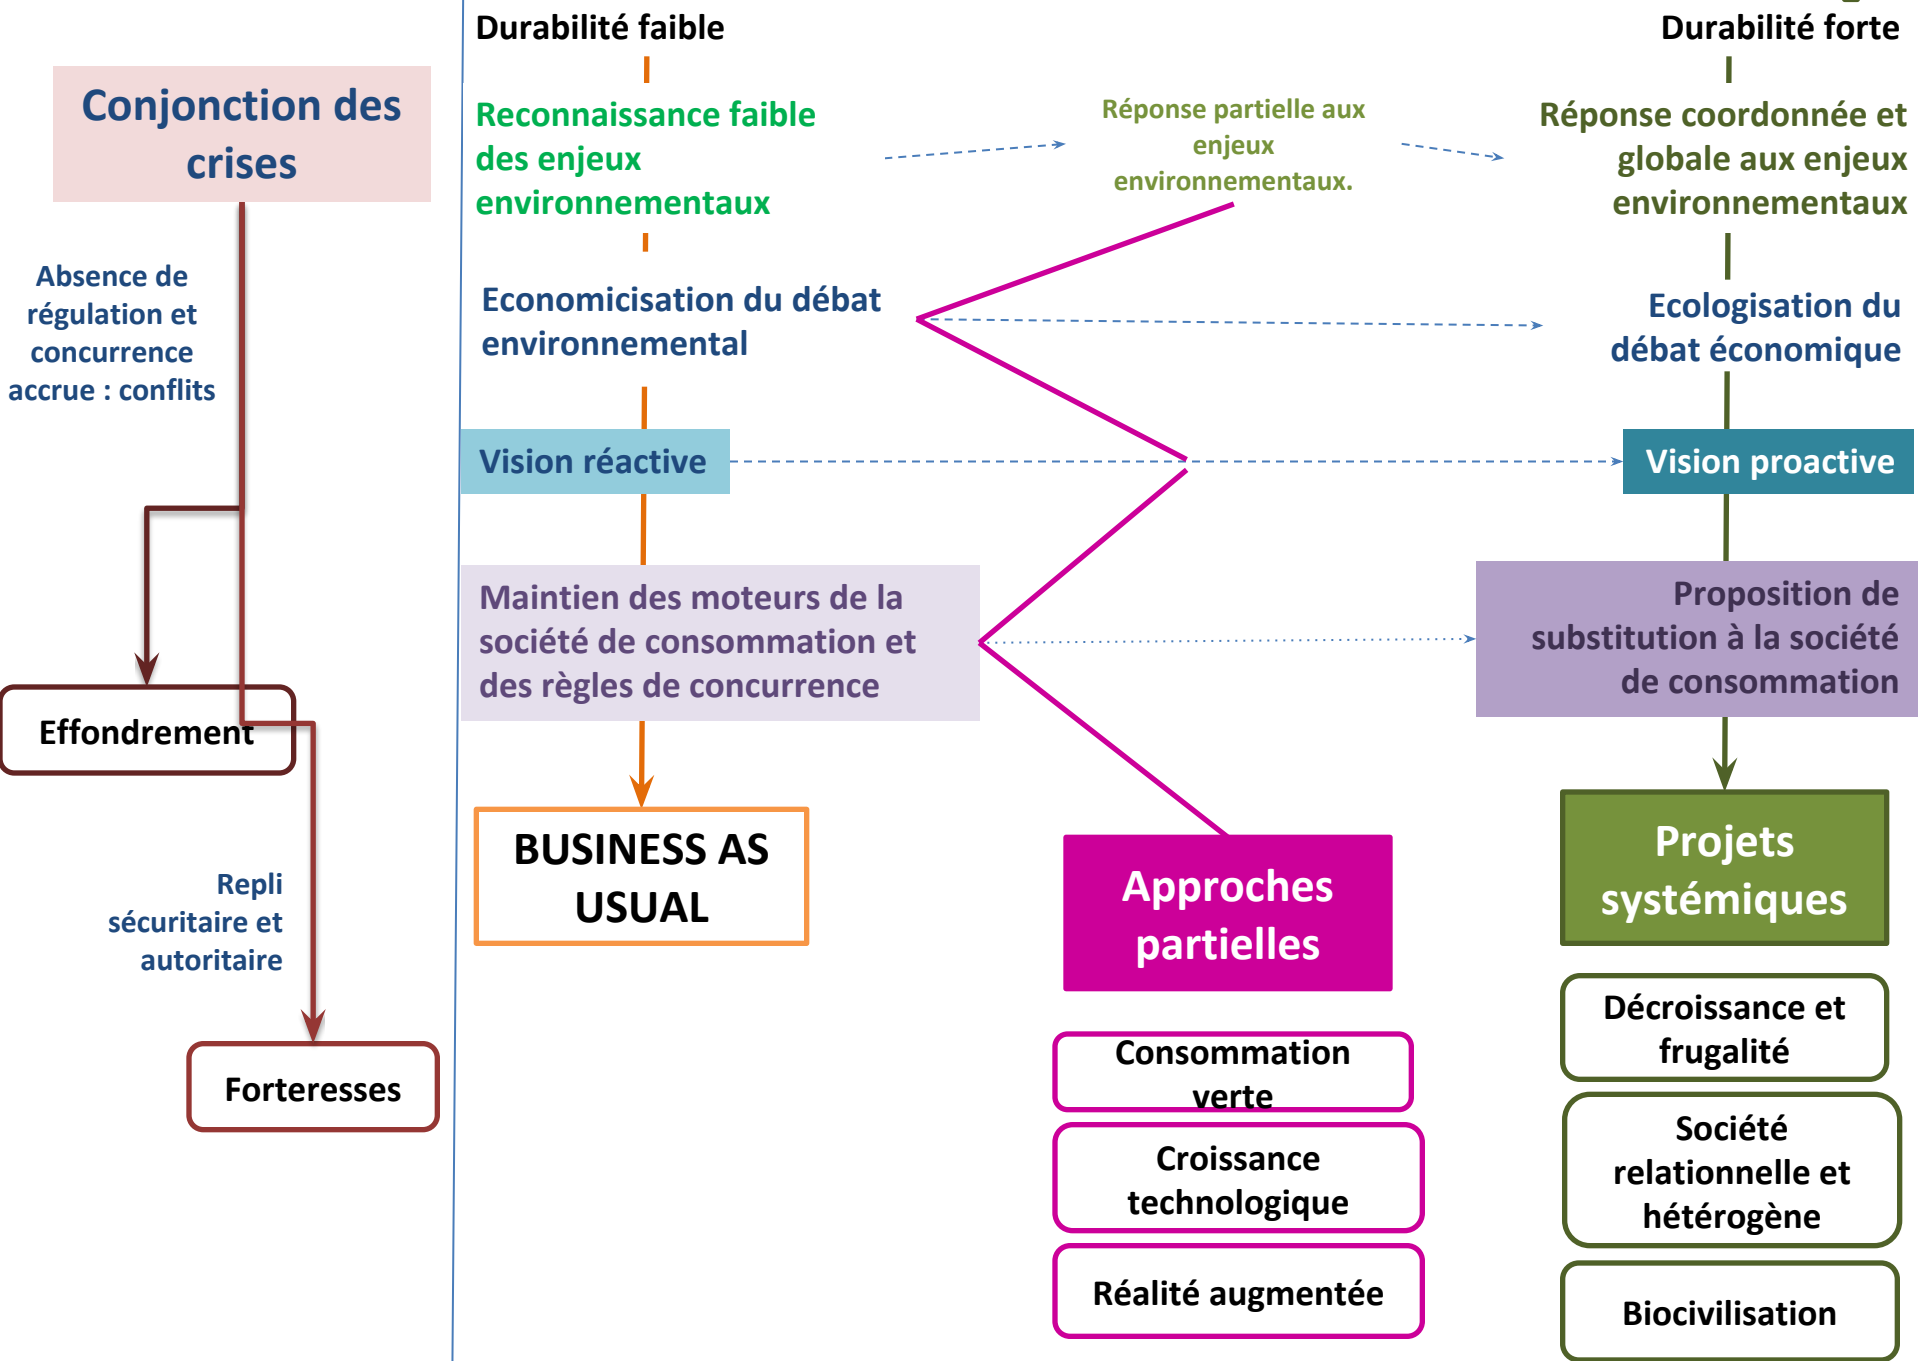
Conjonction des crises

Absence de régulation et concurrence accrue : conflits

Effondrement

Repli sécuritaire et autoritaire

Forteresses

Durabilité faible

Reconnaissance faible des enjeux environnementaux

Economicisation du débat environnemental

Vision réactive

Maintien des moteurs de la société de consommation et des règles de concurrence

BUSINESS AS USUAL

Réponse partielle aux enjeux environnementaux.

Approches partielles

Consommation verte

Croissance technologique

Réalité augmentée

Durabilité forte

Réponse coordonnée et globale aux enjeux environnementaux

Ecologisation du débat économique

Vision proactive

Proposition de substitution à la société de consommation

Projets systémiques

Décroissance et frugalité

Société relationnelle et hétérogène

Biocivilisation